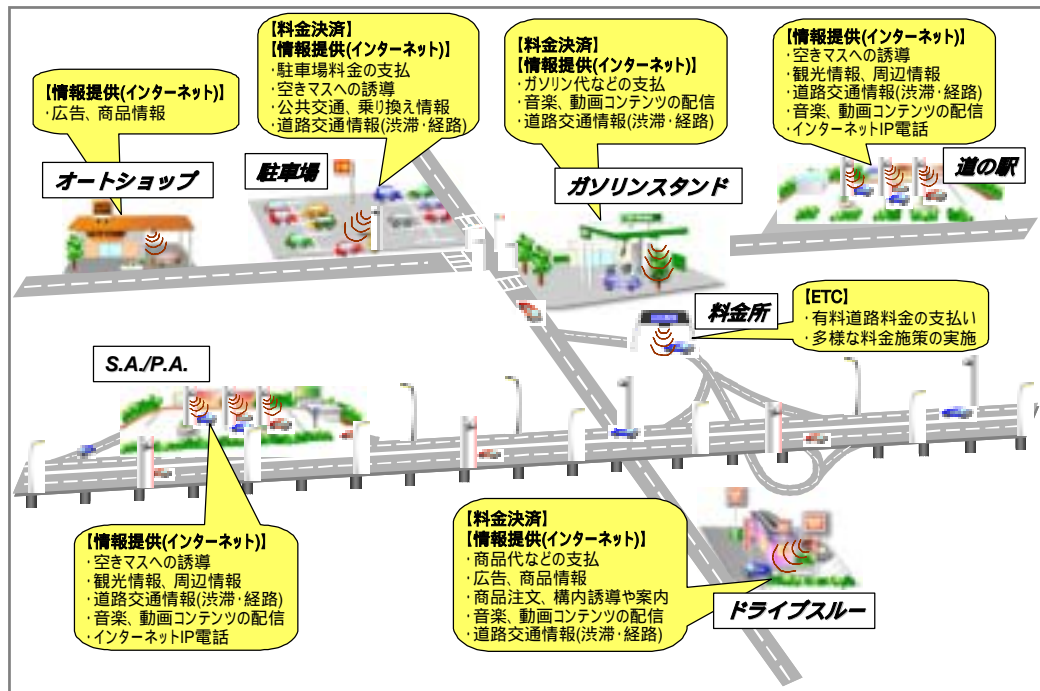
【情報提供(インターネット)】
・広告、商品情報

オートショップ

【料金決済】
【情報提供(インターネット)】
・駐車場料金の支払
・空きマスへの誘導
・公共交通、乗り換え情報
・道路交通情報(渋滞･経路)

駐車場

【料金決済】
【情報提供(インターネット)】
・ガソリン代などの支払
・音楽、動画コンテンツの配信
・道路交通情報(渋滞･経路)

ガソリンスタンド

【情報提供(インターネット)】
・空きマスへの誘導
・観光情報、周辺情報
・道路交通情報(渋滞･経路)
・音楽、動画コンテンツの配信
・インターネットIP電話

道の駅

料金所

【ETC】
・有料道路料金の支払い
・多様な料金施策の実施

S.A./P.A.

【情報提供(インターネット)】
・空きマスへの誘導
・観光情報、周辺情報
・道路交通情報(渋滞･経路)
・音楽、動画コンテンツの配信
・インターネットIP電話

【料金決済】
【情報提供(インターネット)】
・商品代などの支払
・広告、商品情報
・商品注文、構内誘導や案内
・音楽、動画コンテンツの配信
・道路交通情報(渋滞･経路)

ドライブスルー